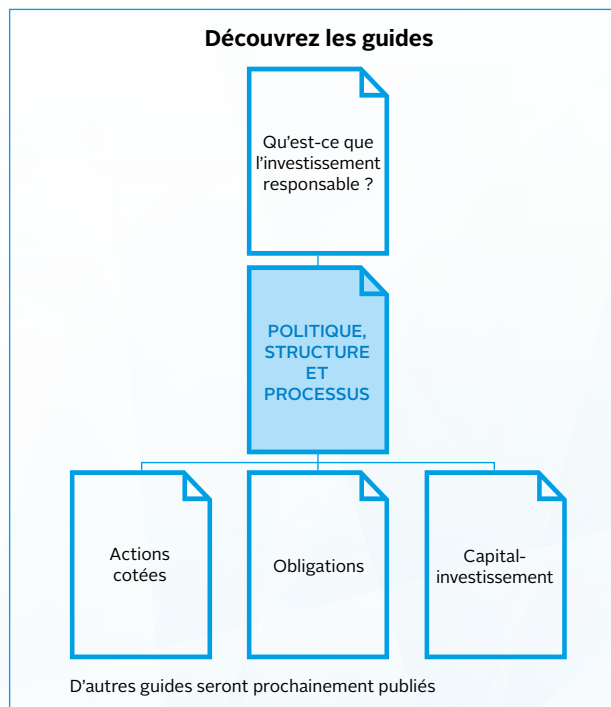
Découvrez les guides

Qu'est-ce que l'investissement responsable ?

POLITIQUE, STRUCTURE ET PROCESSUS

Actions cotées

Obligations

Capital-investissement

D'autres guides seront prochainement publiés